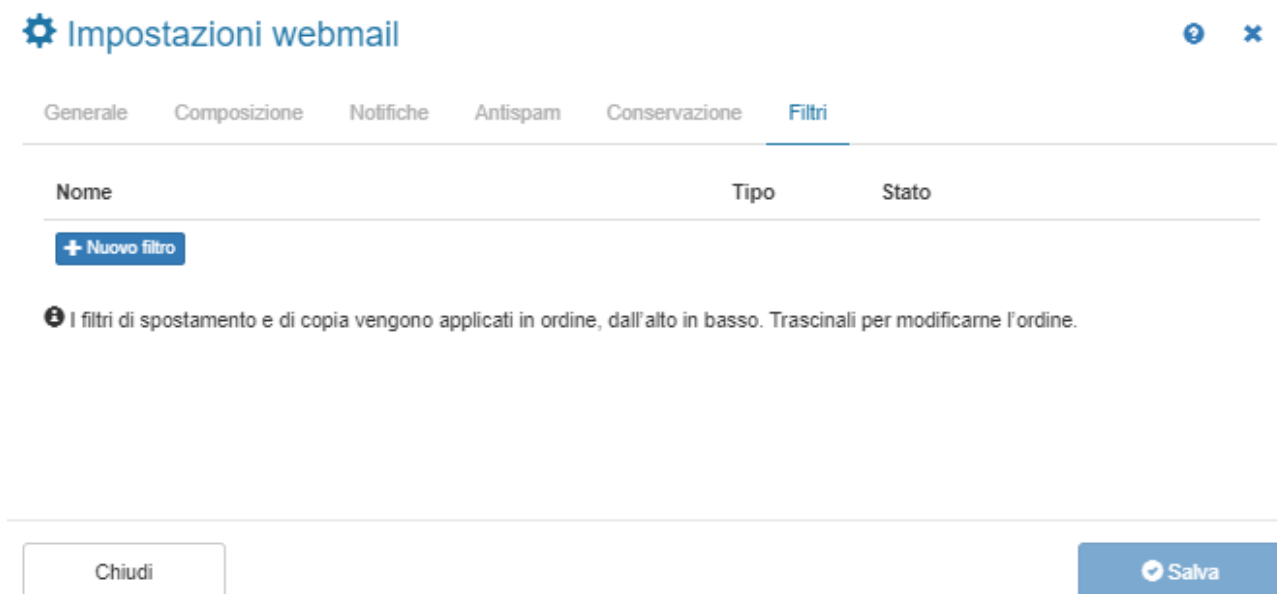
Impostazioni webmail

Generale Composizione Notifiche Antispam Conservazione Filtri

| Nome | Tipo | Stato |
|---|---|---|

+ Nuovo filtro

I filtri di spostamento e di copia vengono applicati in ordine, dall'alto in basso. Trascinali per modificarne l'ordine.

Chiudi

Salva